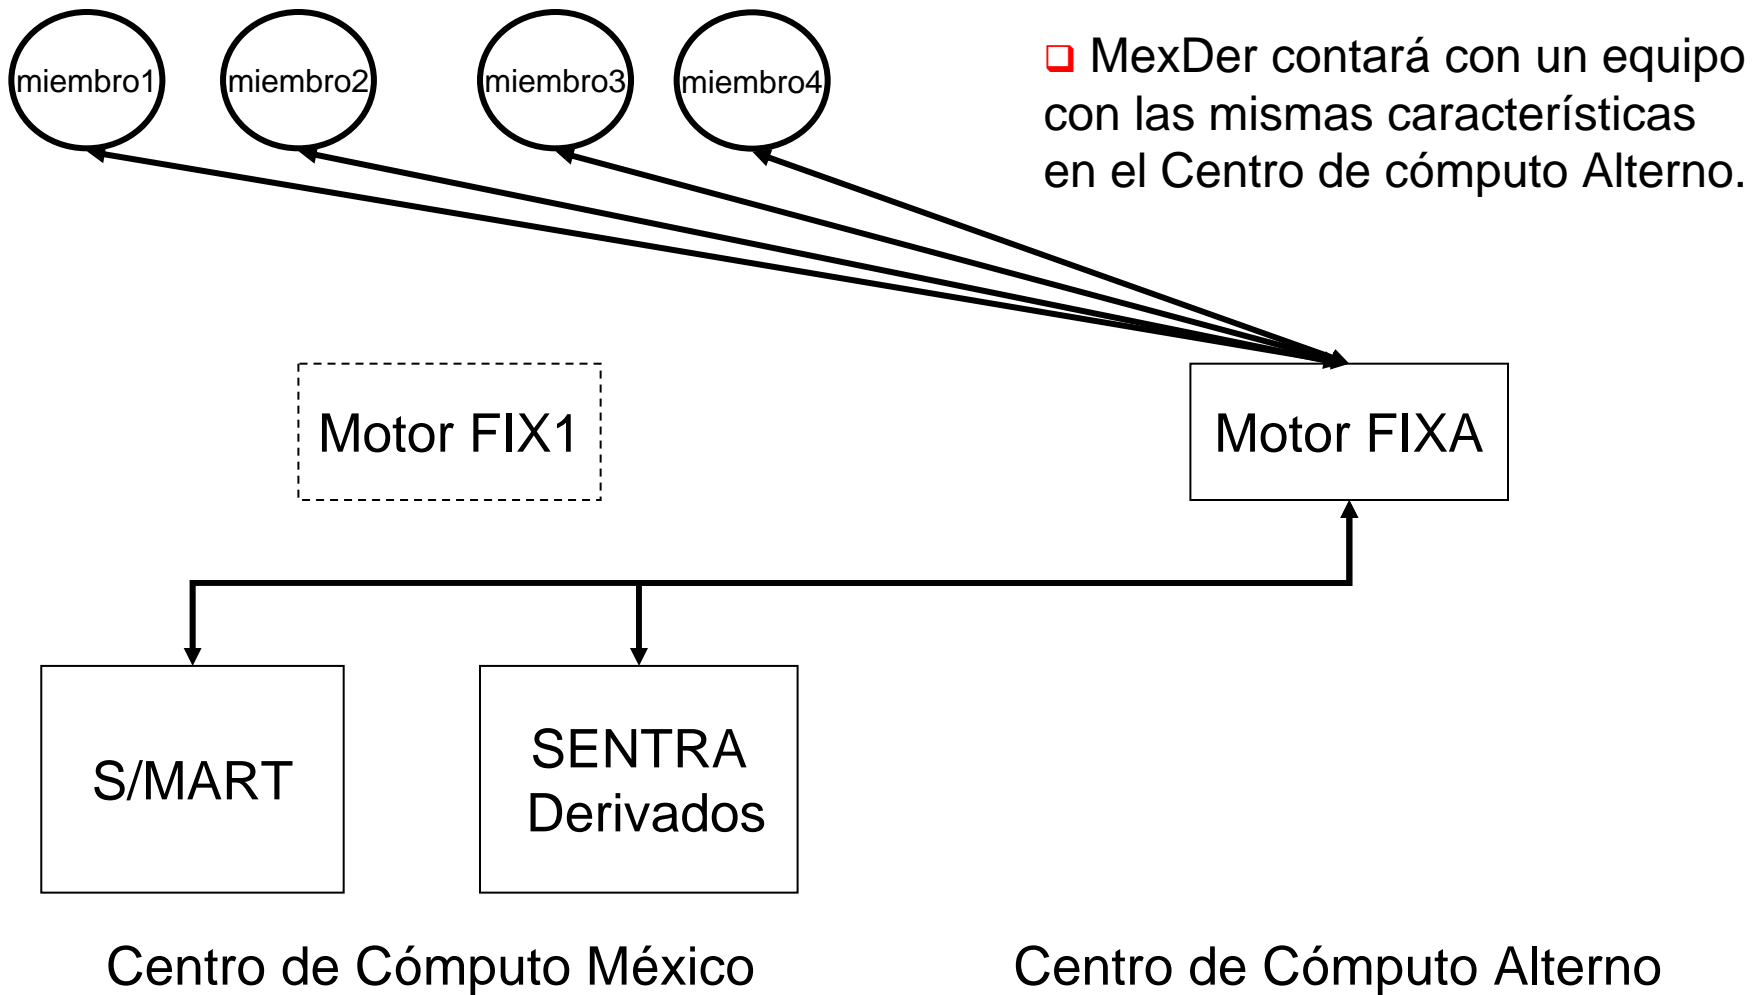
miembro1
miembro2
miembro3
miembro4

MexDer contará con un equipo con las mismas características en el Centro de cómputo Alterno.

Motor FIX1

Motor FIXA

S/MART

SENTRA Derivados

Centro de Cómputo México

Centro de Cómputo Alterno